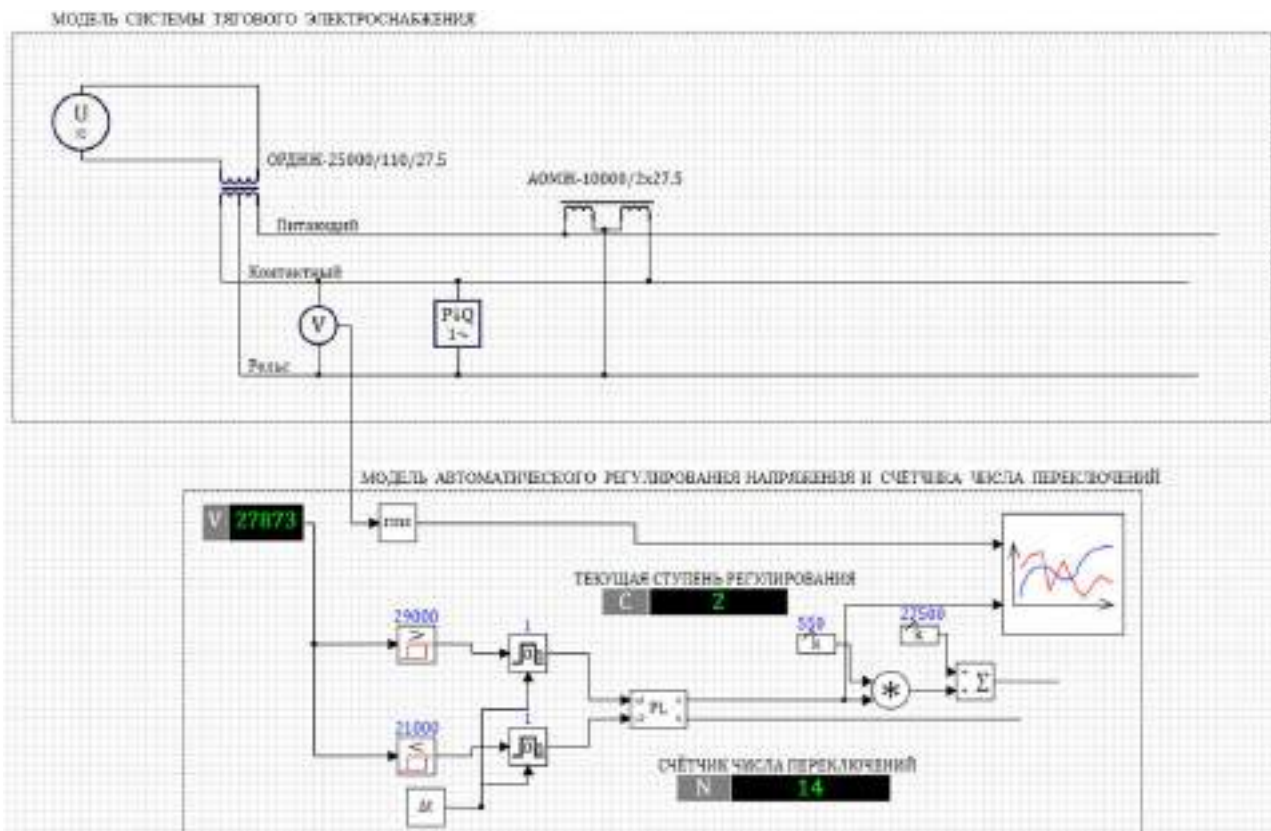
МОДЕЛЬ СИСТЕМЫ ТЯГОВОГО ЭЛЕКТРОСНАБЖЕНИЯ

U
~

ОРДНЖ-25000/110/27.5

АОМН-10000/2х27.5

Питающий

Контактный

V

P&Q
1~

Рельс

МОДЕЛЬ АВТОМАТИЧЕСКОГО РЕГУЛИРОВАНИЯ НАПРЯЖЕНИЯ И СЧЁТЧИКА ЧИСЛА ПЕРЕКЛЮЧЕНИЙ

V 27873

rms

ТЕКУЩАЯ СТУПЕНЬ РЕГУЛИРОВАНИЯ

C Z

29000

>

1

500

27500

21000

<

1

PL

*

Σ

СЧЁТЧИК ЧИСЛА ПЕРЕКЛЮЧЕНИЙ

N 14

Δt